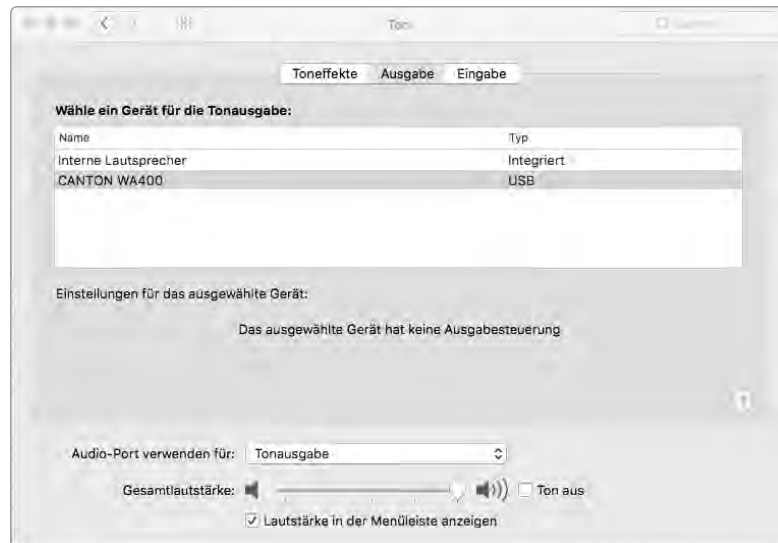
Ton

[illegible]

Toneffekte Ausgabe Eingabe

Wähle ein Gerät für die Tonausgabe:

| Name | Typ |
|---|---|
| Interne Lautsprecher | Integriert |
| CANTON WA400 | USB |

Einstellungen für das ausgewählte Gerät:

Das ausgewählte Gerät hat keine Ausgabesteuerung

?

Audio-Port verwenden für: Tonausgabe

Gesamtlautstärke: Ton aus

Lautstärke in der Menüleiste anzeigen